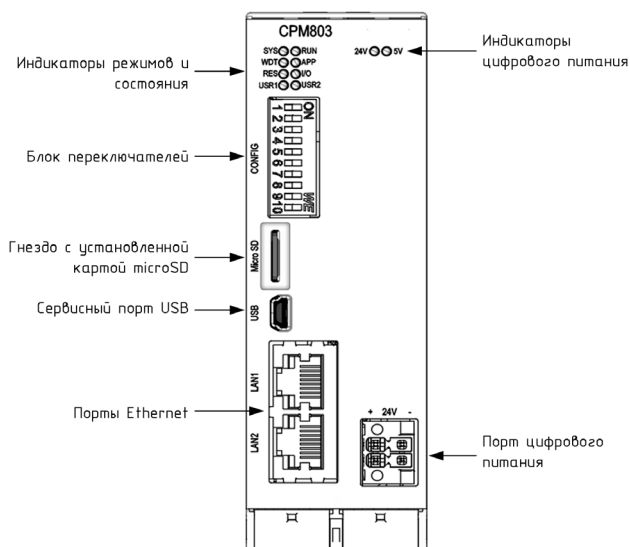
CPM803

Индикаторы режимов и состояния

SYS RUN
WDT APP
RES I/O
USR1 USR2

24V 5V

Индикаторы цифрового питания

ON
1 2 3 4 5 6 7 8 9 10

CONFIG

Блок переключателей

Гнездо с установленной картой microSD

Micro SD

Сервисный порт USB

USB

LAN1

Порты Ethernet

LAN2

+ 24V -

Порт цифрового питания